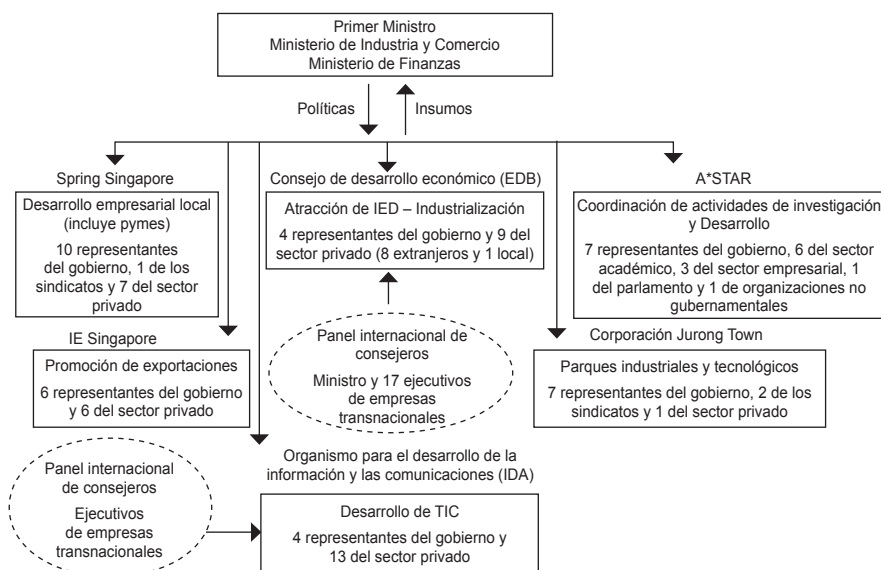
Primer Ministro
Ministerio de Industria y Comercio
Ministerio de Finanzas

Políticas

Insumos

Spring Singapore

Desarrollo empresarial local (incluye pymes)

10 representantes del gobierno, 1 de los sindicatos y 7 del sector privado

Consejo de desarrollo económico (EDB)

Atracción de IED – Industrialización

4 representantes del gobierno y 9 del sector privado (8 extranjeros y 1 local)

A*STAR

Coordinación de actividades de investigación y Desarrollo

7 representantes del gobierno, 6 del sector académico, 3 del sector empresarial, 1 del parlamento y 1 de organizaciones no gubernamentales

IE Singapore

Promoción de exportaciones

6 representantes del gobierno y 6 del sector privado

Panel internacional de consejeros

Ministro y 17 ejecutivos de empresas transnacionales

Corporación Jurong Town

Parques industriales y tecnológicos

7 representantes del gobierno, 2 de los sindicatos y 1 del sector privado

Organismo para el desarrollo de la información y las comunicaciones (IDA)

Panel internacional de consejeros

Ejecutivos de empresas transnacionales

Desarrollo de TIC

4 representantes del gobierno y 13 del sector privado